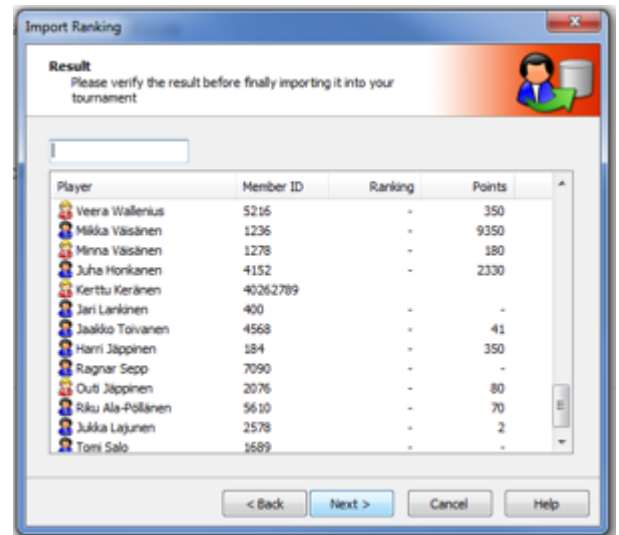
Import Ranking

Result
Please verify the result before finally importing it into your tournament

| Player | Member ID | Ranking | Points |
|---|---|---|---|
| Veera Wallenius | 5216 | - | 350 |
| Mikka Väisänen | 1236 | - | 9350 |
| Minna Väisänen | 1278 | - | 180 |
| Juha Honkanen | 4152 | - | 2330 |
| Kerttu Keränen | 40262789 | | |
| Jari Lankinen | 400 | - | - |
| Jaakko Toivanen | 4568 | - | 41 |
| Harri Jäppinen | 184 | - | 350 |
| Ragnar Sepp | 7090 | - | - |
| Outi Jäppinen | 2076 | - | 80 |
| Riku Ala-Pöllänen | 5610 | - | 70 |
| Jukka Lajunen | 2578 | - | 2 |
| Tomi Salo | 1689 | - | - |

< Back | Next > | Cancel | Help